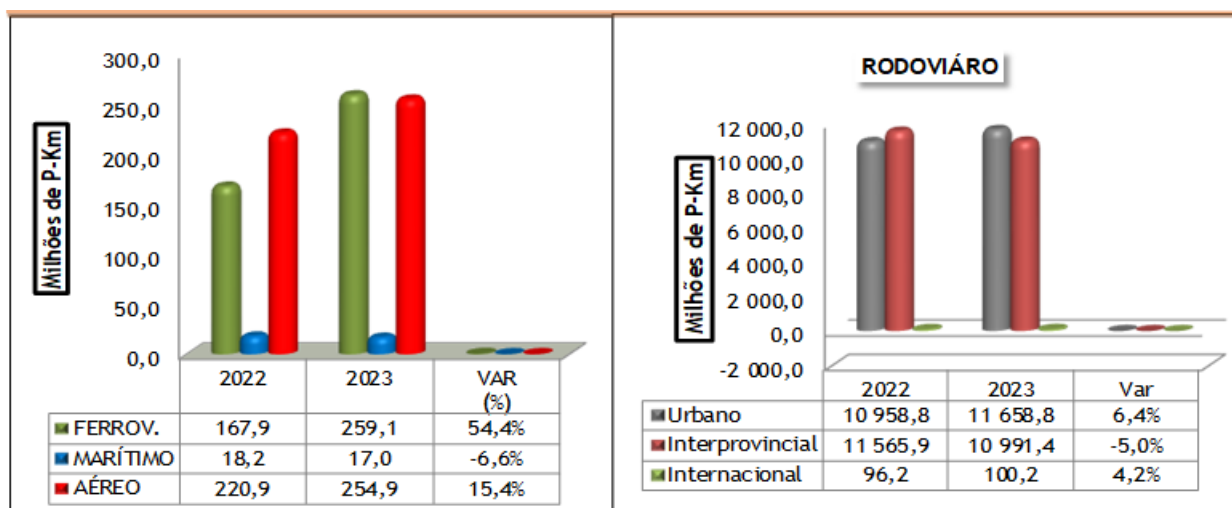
300,0
250,0
200,0
150,0
100,0
50,0
0,0

Milhões de P-Km

| | 2022 | 2023 | VAR (%) |
|---|---|---|---|
| FERROV. | 167,9 | 259,1 | 54,4% |
| MARÍTIMO | 18,2 | 17,0 | -6,6% |
| AÉREO | 220,9 | 254,9 | 15,4% |

RODOVIÁRO

12 000,0
10 000,0
8 000,0
6 000,0
4 000,0
2 000,0
0,0
-2 000,0

Milhões de P-Km

| | 2022 | 2023 | Var |
|---|---|---|---|
| Urbano | 10 958,8 | 11 658,8 | 6,4% |
| Interprovincial | 11 565,9 | 10 991,4 | -5,0% |
| Internacional | 96,2 | 100,2 | 4,2% |